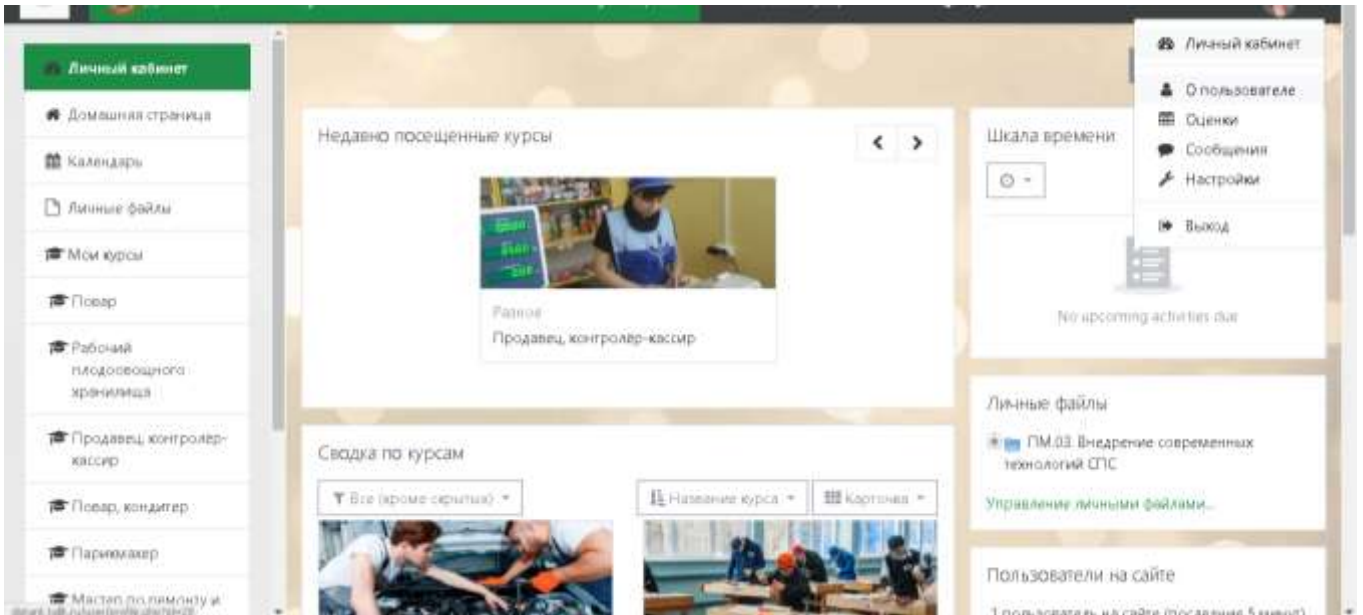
Личный кабинет
Домашняя страница
Календарь
Личные файлы
Мои курсы
Повар
Рабочий плодоовощного хранилища
Продавец, контролер-кассир
Повар, кондитер
Парикмахер
Мастер по ремонту и

Недавно посещенные курсы

Разное
Продавец, контролёр-кассир

Сводка по курсам

Все (кроме скрытых)
Название курса
Карточка

Шкала времени

No upcoming activities due

Личные файлы
ПМ.03. Внедрение современных технологий СПС
Управление личными файлами...

Пользователи на сайте
1 пользователь на сайте (последние 5 минут)

Личный кабинет
О пользователе
Оценки
Сообщения
Настройки
Выход